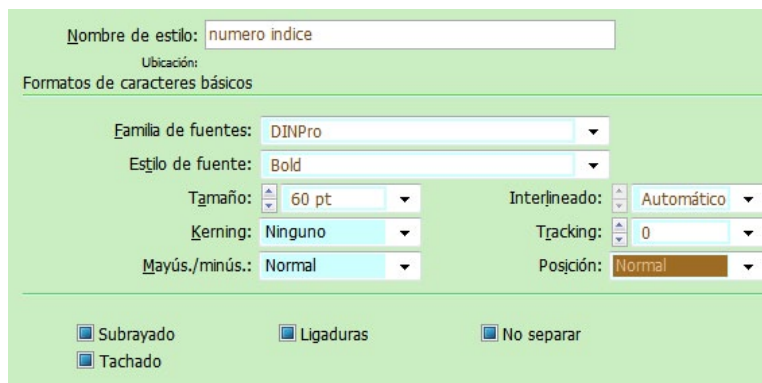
Nombre de estilo: numero indice

Ubicación:

Formatos de caracteres básicos

Familia de fuentes: DINPro

Estilo de fuente: Bold

Tamaño: 60 pt

Interlineado: Automático

Kerning: Ninguno

Tracking: 0

Mayús./minús.: Normal

Posición: Normal

Subrayado

Ligaduras

No separar

Tachado